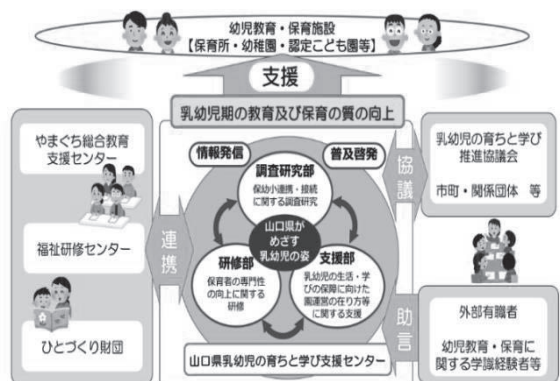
幼児教育・保育施設
【保育所・幼稚園・認定こども園等】

支援

乳幼児期の教育及び保育の質の向上

やまぐち総合教育支援センター

福祉研修センター

ひとづくり財団

連携

情報発信

普及啓発

調査研究部
保幼小連携・接続に関する調査研究

山口県がめざす乳幼児の姿

研修部
保育者の専門性の向上に関する研修

支援部
乳幼児の生活・学びの保障に向けた園運営の在り方等に関する支援

山口県乳幼児の育ちと学び支援センター

協議

乳幼児の育ちと学び推進協議会

市町・関係団体 等

助言

外部有識者

幼児教育・保育に関する学識経験者等